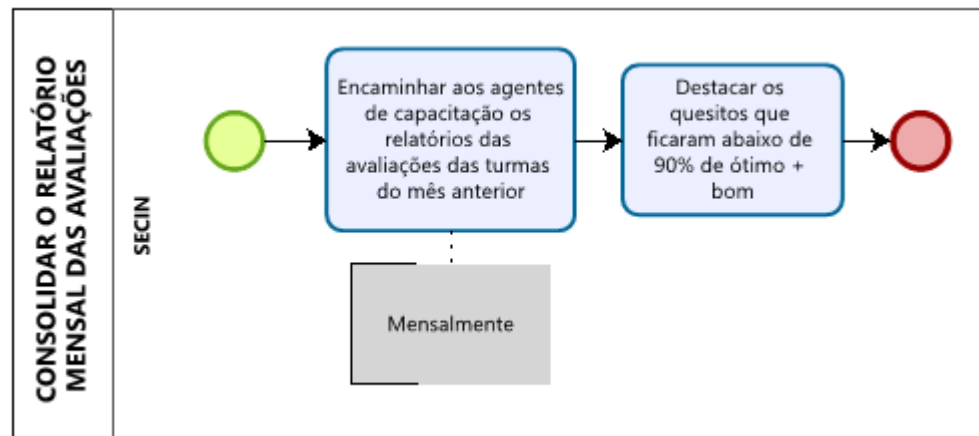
CONSOLIDAR O RELATÓRIO MENSAL DAS AVALIAÇÕES

SECIN

Encaminhar aos agentes de capacitação os relatórios das avaliações das turmas do mês anterior

Destacar os quesitos que ficaram abaixo de 90% de ótimo + bom

Mensalmente